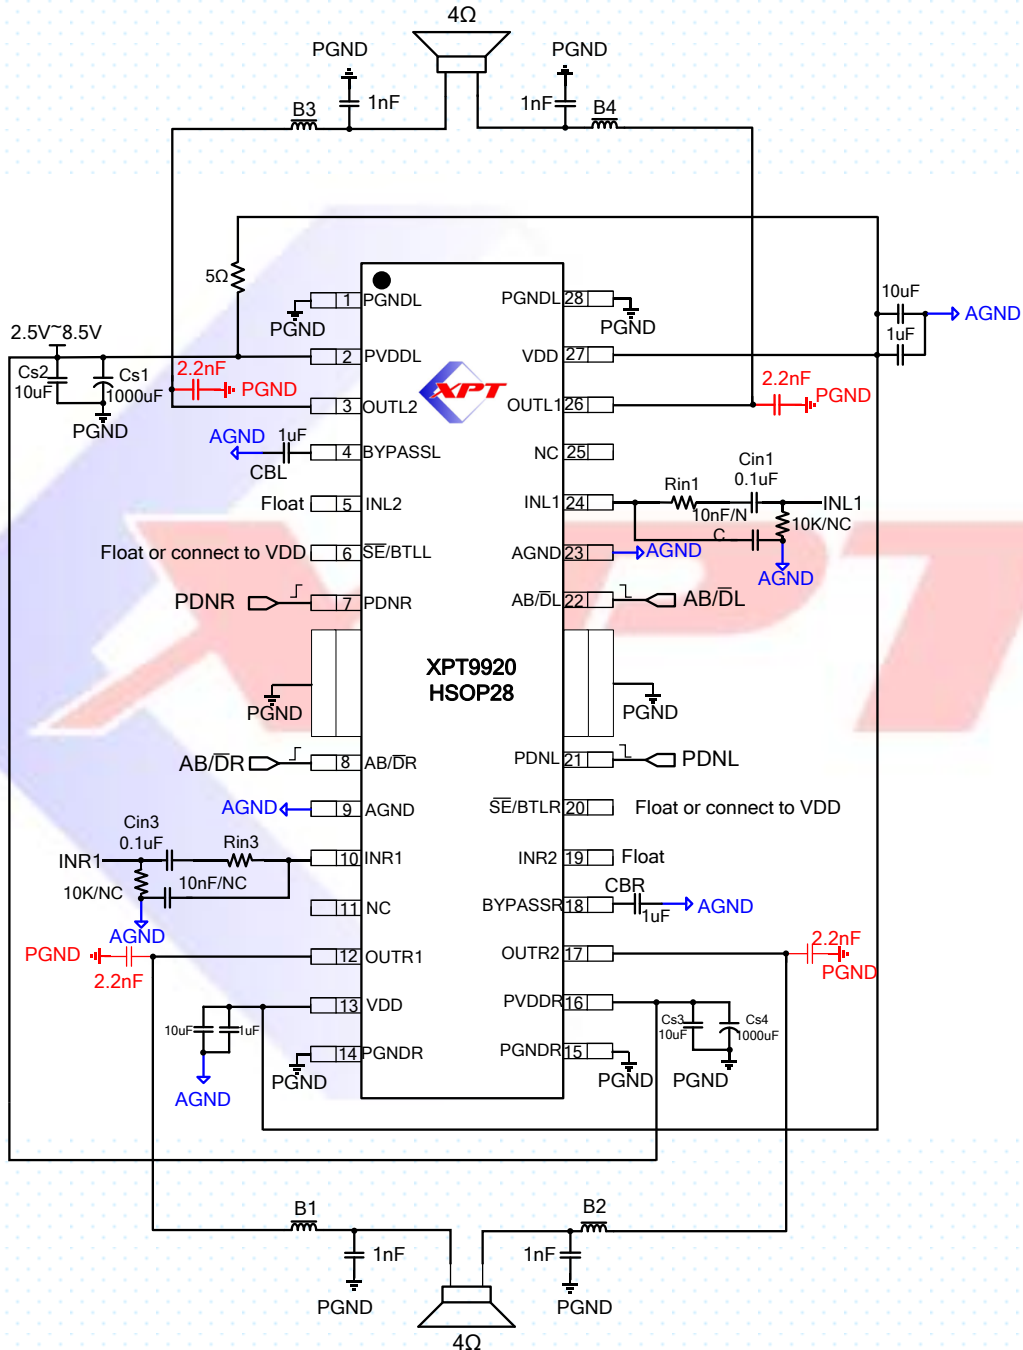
4Ω
PGND
PGND
1nF
1nF
B3
B4
5Ω
10uF
AGND
1uF
2.5V~8.5V
Cs2
10uF
Cs1
1000uF
PGND
2.2nF
PGND
2.2nF
PGND
AGND
1uF
CBL
Float
Float or connect to VDD
PDNR
PGND
AB/$\overline{DR}$
AGND
Cin3
0.1uF
Rin3
INR1
10K/NC
10nF/NC
AGND
PGND
2.2nF
10uF
1uF
AGND
PGND

1 PGNDL
2 PVDDL
3 OUTL2
4 BYPASSL
5 INL2
6 $\overline{SE}$/BTLL
7 PDNR
XPT9920
HSOP28
8 AB/$\overline{DR}$
9 AGND
10 INR1
11 NC
12 OUTR1
13 VDD
14 PGNDR

PGNDL 28
VDD 27
OUTL1 26
NC 25
INL1 24
AGND 23
AB/$\overline{DL}$ 22
PDNL 21
$\overline{SE}$/BTLR 20
INR2 19
BYPASSR 18
OUTR2 17
PVDDR 16
PGNDR 15

PGND
Cin1
0.1uF
Rin1
INL1
10nF/N
C
10K/NC
AGND
AGND
AB/$\overline{DL}$
PGND
PDNL
Float or connect to VDD
Float
CBR
1uF
AGND
2.2nF
PGND
Cs3
10uF
Cs4
1000uF
PGND
PGND

B1
B2
1nF
1nF
PGND
PGND
4Ω